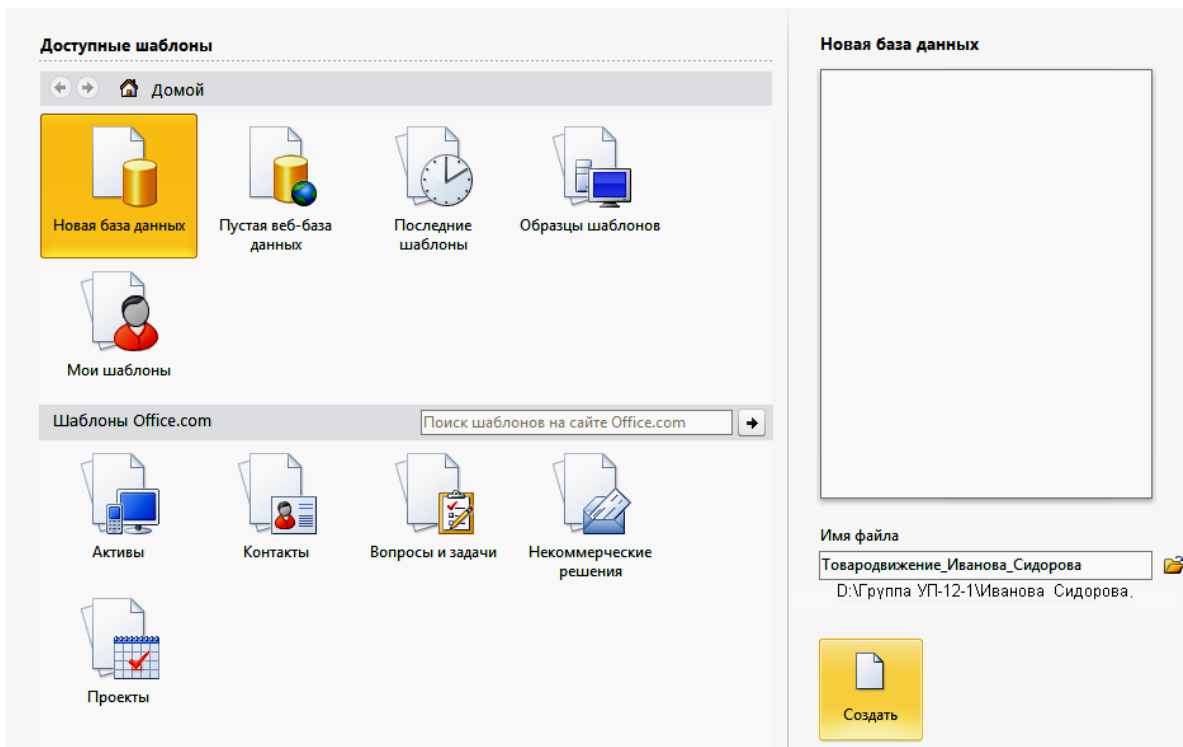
Доступные шаблоны

Домой

Новая база данных

Пустая веб-база данных

Последние шаблоны

Образцы шаблонов

Мои шаблоны

Шаблоны Office.com

Поиск шаблонов на сайте Office.com

Активы

Контакты

Вопросы и задачи

Некоммерческие решения

Проекты

Новая база данных

Имя файла

Товародвижение_Иванова_Сидорова

D:\Группа УП-12-1\Иванова_Сидорова\

Создать